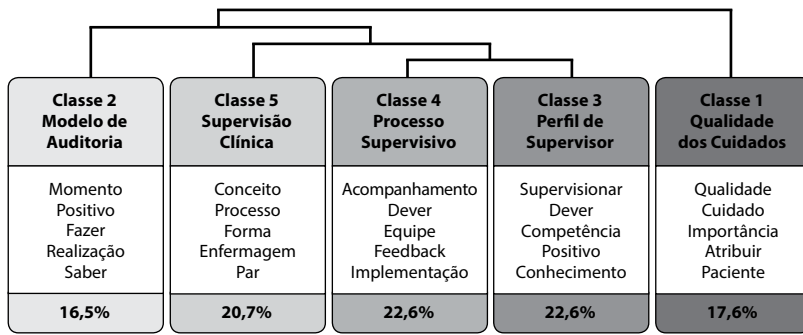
Classe 2
Modelo de Auditoria

Momento
Positivo
Fazer
Realização
Saber

16,5%

Classe 5
Supervisão Clínica

Conceito
Processo
Forma
Enfermagem
Par

20,7%

Classe 4
Processo Supervisivo

Acompanhamento
Dever
Equipe
Feedback
Implementação

22,6%

Classe 3
Perfil de Supervisor

Supervisionar
Dever
Competência
Positivo
Conhecimento

22,6%

Classe 1
Qualidade dos Cuidados

Qualidade
Cuidado
Importância
Atribuir
Paciente

17,6%